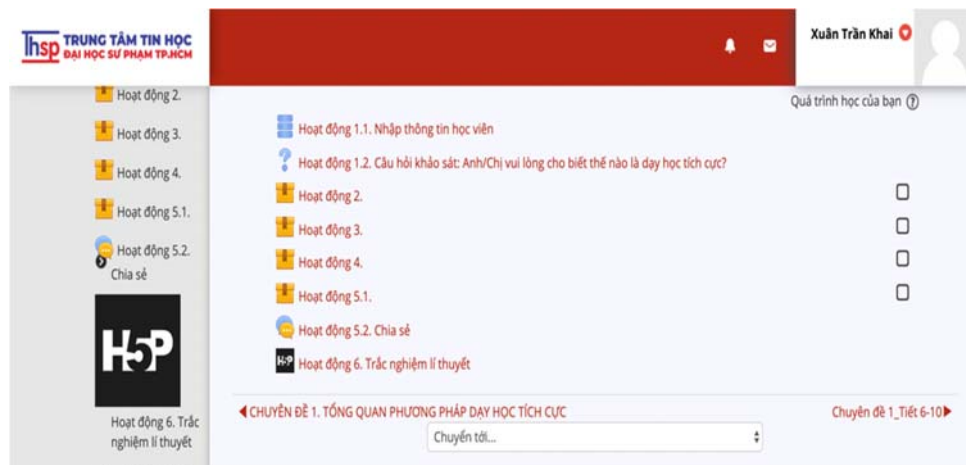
Ihsp TRUNG TÂM TIN HỌC ĐẠI HỌC SƯ PHẠM TP.HCM

Xuân Trần Khai

Hoạt động 2.

Hoạt động 3.

Hoạt động 4.

Hoạt động 5.1.

Hoạt động 5.2. Chia sẻ

H5P

Hoạt động 6. Trắc nghiệm lí thuyết

Quá trình học của bạn

Hoạt động 1.1. Nhập thông tin học viên

Hoạt động 1.2. Câu hỏi khảo sát: Anh/Chị vui lòng cho biết thế nào là dạy học tích cực?

Hoạt động 2.

Hoạt động 3.

Hoạt động 4.

Hoạt động 5.1.

Hoạt động 5.2. Chia sẻ

Hoạt động 6. Trắc nghiệm lí thuyết

◀ CHUYÊN ĐỀ 1. TỔNG QUAN PHƯƠNG PHÁP DẠY HỌC TÍCH CỰC

Chuyên đề 1_Tiết 6-10 ▶

Chuyển tới...